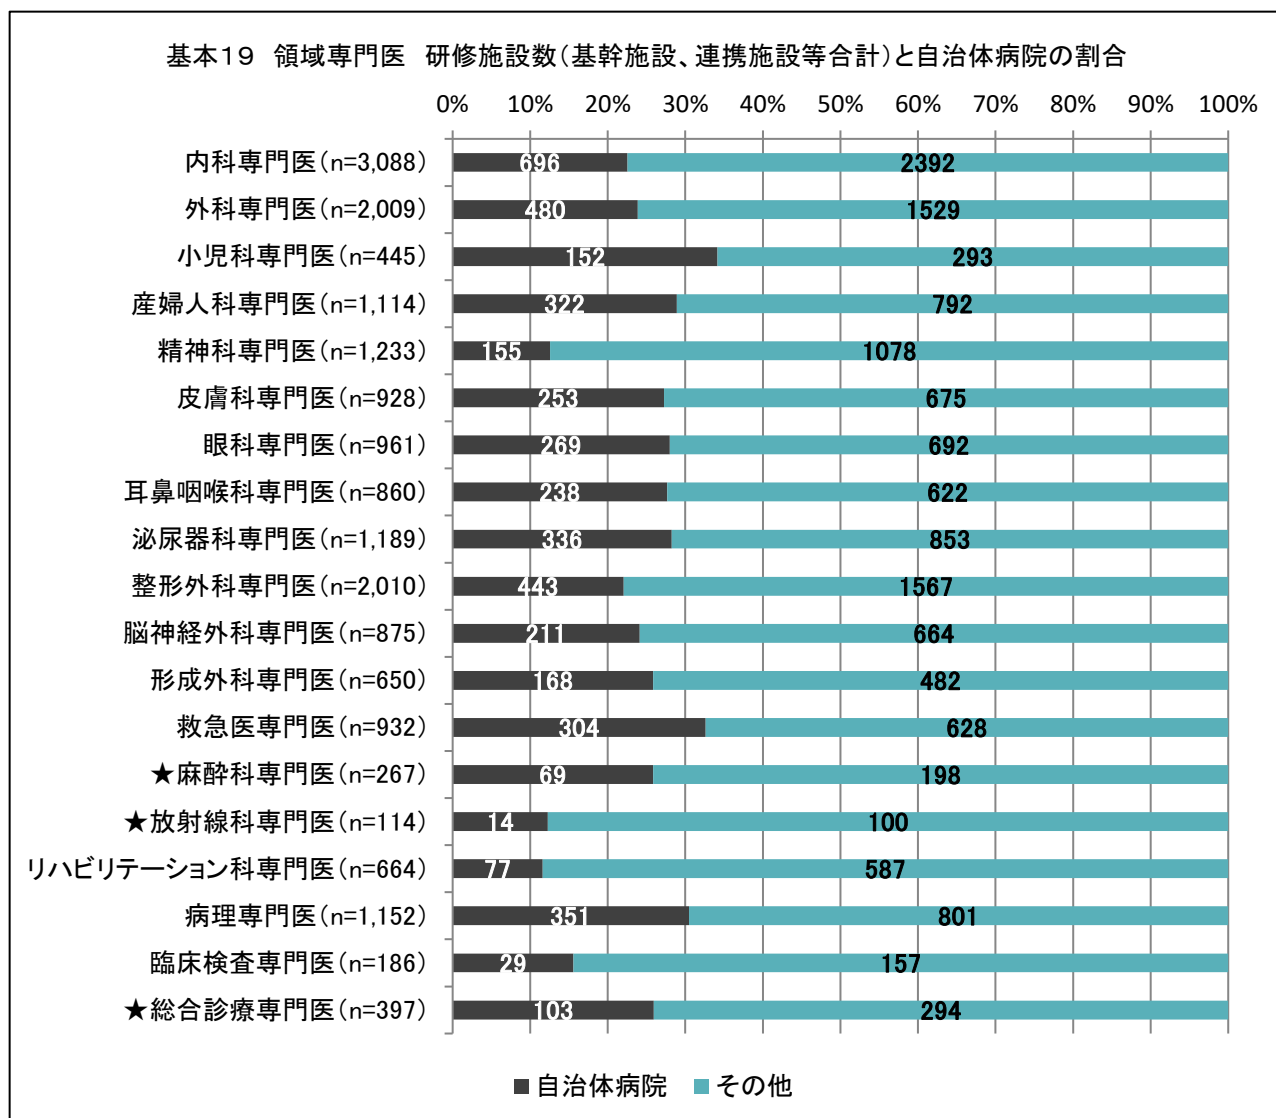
基本19　領域専門医　研修施設数（基幹施設、連携施設等合計）と自治体病院の割合

| | 0% | 10% | 20% | 30% | 40% | 50% | 60% | 70% | 80% | 90% | 100% |
|---|---|---|---|---|---|---|---|---|---|---|---|

| 領域 | 自治体病院 | その他 |
|---|---|---|
| 内科専門医（n=3,088） | 696 | 2392 |
| 外科専門医（n=2,009） | 480 | 1529 |
| 小児科専門医（n=445） | 152 | 293 |
| 産婦人科専門医（n=1,114） | 322 | 792 |
| 精神科専門医（n=1,233） | 155 | 1078 |
| 皮膚科専門医（n=928） | 253 | 675 |
| 眼科専門医（n=961） | 269 | 692 |
| 耳鼻咽喉科専門医（n=860） | 238 | 622 |
| 泌尿器科専門医（n=1,189） | 336 | 853 |
| 整形外科専門医（n=2,010） | 443 | 1567 |
| 脳神経外科専門医（n=875） | 211 | 664 |
| 形成外科専門医（n=650） | 168 | 482 |
| 救急医専門医（n=932） | 304 | 628 |
| ★麻酔科専門医（n=267） | 69 | 198 |
| ★放射線科専門医（n=114） | 14 | 100 |
| リハビリテーション科専門医（n=664） | 77 | 587 |
| 病理専門医（n=1,152） | 351 | 801 |
| 臨床検査専門医（n=186） | 29 | 157 |
| ★総合診療専門医（n=397） | 103 | 294 |

■自治体病院　■その他